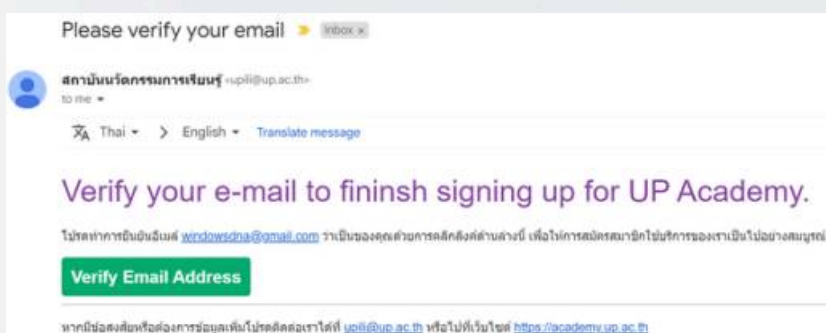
Please verify your email Inbox ×

สถาบันนวัตกรรมการเรียนรู้ <upli@up.ac.th>
to me ▾

Thai ▾ > English ▾ Translate message

Verify your e-mail to fininsh signing up for UP Academy.

โปรดทำการยืนยันอีเมล์ windowsdna@gmail.com ว่าเป็นของคุณด้วยการคลิกลิงค์ด้านล่างนี้ เพื่อให้การสมัครสมาชิกใช้บริการของเราเป็นไปอย่างสมบูรณ์

Verify Email Address

หากมีข้อสงสัยหรือต้องการข้อมูลเพิ่มโปรดติดต่อเราได้ที่ upli@up.ac.th หรือไปที่เว็บไซต์ https://academy.up.ac.th